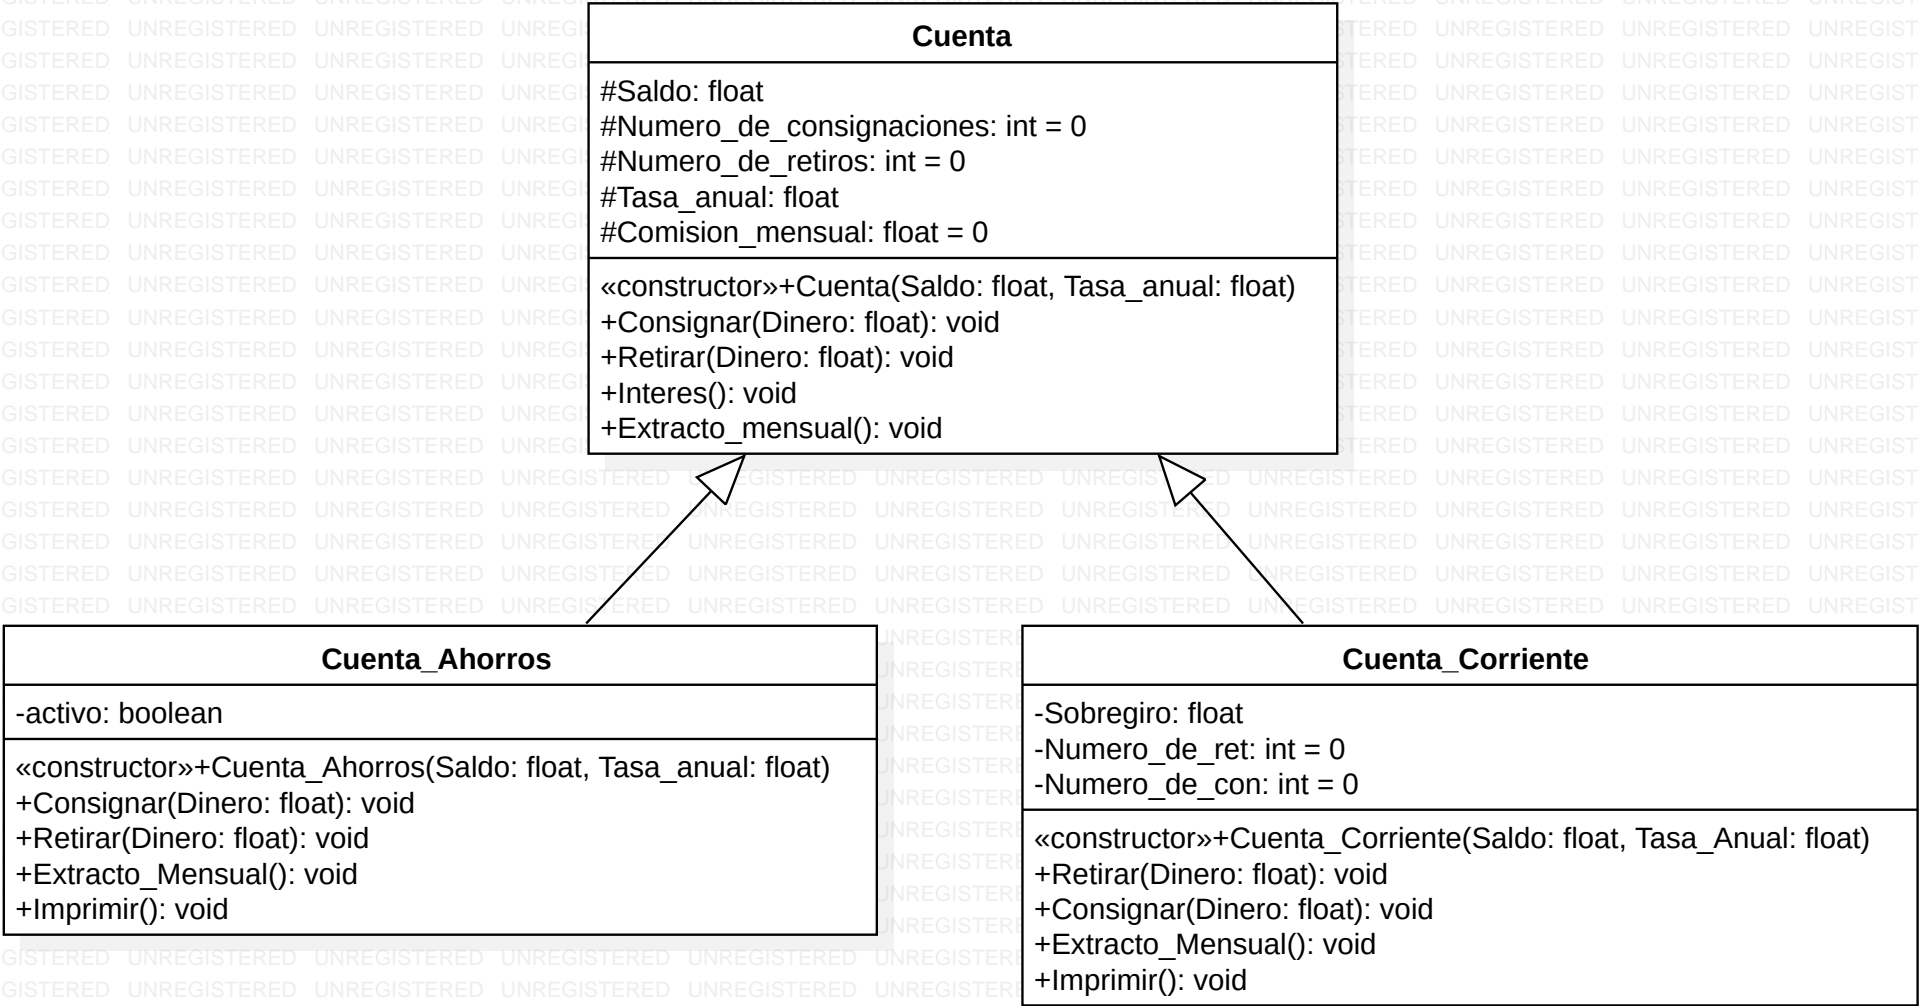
Cuenta

#Saldo: float
#Numero_de_consignaciones: int = 0
#Numero_de_retiros: int = 0
#Tasa_anual: float
#Comision_mensual: float = 0

«constructor»+Cuenta(Saldo: float, Tasa_anual: float)
+Consignar(Dinero: float): void
+Retirar(Dinero: float): void
+Interes(): void
+Extracto_mensual(): void

Cuenta_Ahorros

-activo: boolean

«constructor»+Cuenta_Ahorros(Saldo: float, Tasa_anual: float)
+Consignar(Dinero: float): void
+Retirar(Dinero: float): void
+Extracto_Mensual(): void
+Imprimir(): void

Cuenta_Corriente

-Sobregiro: float
-Numero_de_ret: int = 0
-Numero_de_con: int = 0

«constructor»+Cuenta_Corriente(Saldo: float, Tasa_Anual: float)
+Retirar(Dinero: float): void
+Consignar(Dinero: float): void
+Extracto_Mensual(): void
+Imprimir(): void